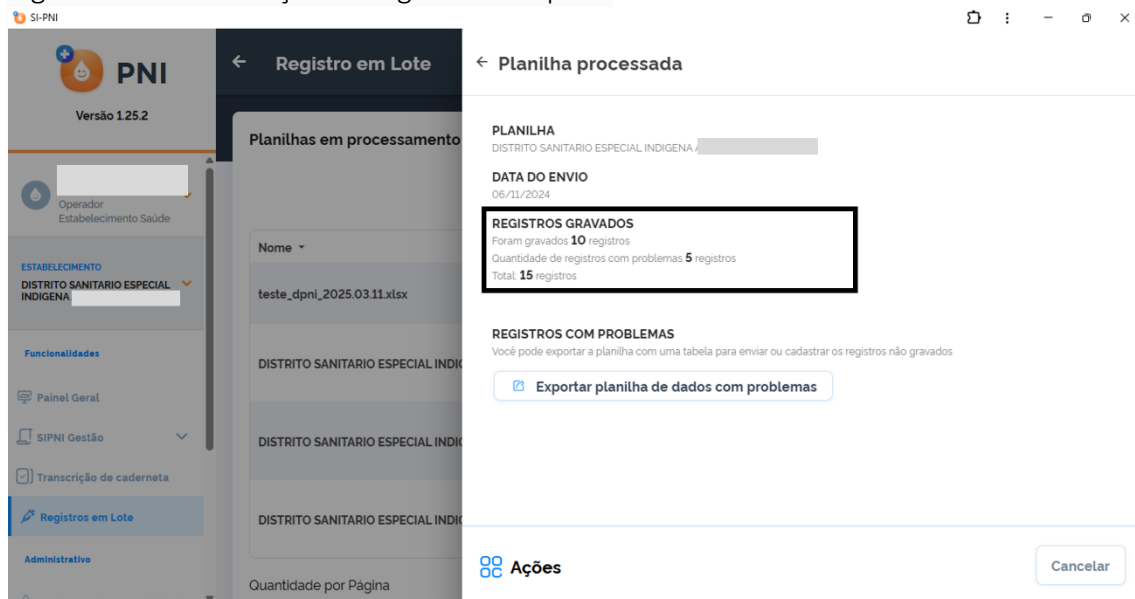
SI-PNI

PNI

Versão 1.25.2

Operador
Estabelecimento Saúde

ESTABELECIMENTO
DISTRITO SANITARIO ESPECIAL INDIGENA

Funcionalidades

Painel Geral

SIPNI Gestão

Transcrição de caderneta

Registros em Lote

Administrativo

← Registro em Lote

Planilhas em processamento

Nome

teste_dpni_2025.03.11.xlsx

DISTRITO SANITARIO ESPECIAL INDI

DISTRITO SANITARIO ESPECIAL INDI

DISTRITO SANITARIO ESPECIAL INDI

Quantidade por Página

← Planilha processada

PLANILHA
DISTRITO SANITARIO ESPECIAL INDIGENA

DATA DO ENVIO
06/11/2024

REGISTROS GRAVADOS
Foram gravados 10 registros
Quantidade de registros com problemas 5 registros
Total: 15 registros

REGISTROS COM PROBLEMAS
Você pode exportar a planilha com uma tabela para enviar ou cadastrar os registros não gravados

Exportar planilha de dados com problemas

Ações

Cancelar